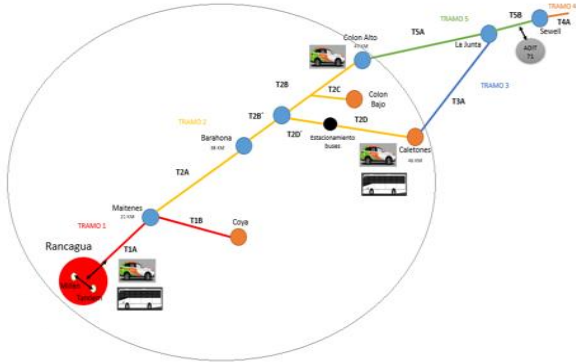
TRAMO 4
T5B
T4A
Sewell
TRAMO 5
T5A
La Junta
ADIT 71
Colon Alto
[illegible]
TRAMO 3
T3A
T2B
T2C
Colon Bajo
TRAMO 2
T2B'
T2D
T2D'
Estacionamiento buses
Caletones
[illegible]
Barahona
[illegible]
T2A
Maitenes
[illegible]
TRAMO 1
T1B
Coya
Rancagua
T1A
Minas
Sewell